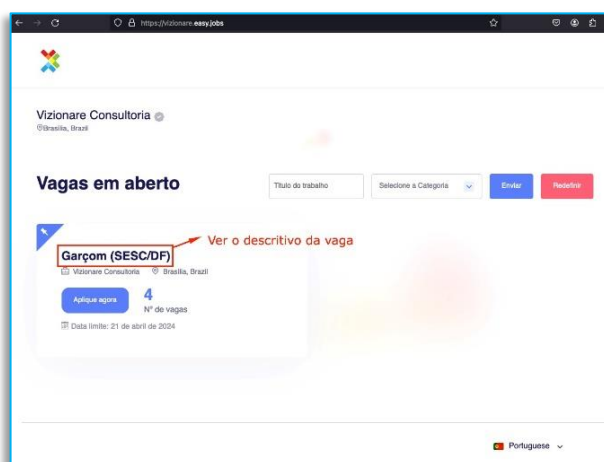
https://vizionare.easy.jobs

Vizionare Consultoria
Brasília, Brazil

Vagas em aberto

Título do trabalho

Selecione a Categoria

Enviar

Redefinir

Garçom (SESC/DF)

Ver o descritivo da vaga

Vizionare Consultoria

Brasília, Brazil

Aplique agora

4

Nº de vagas

Data limite: 21 de abril de 2024

Portuguese